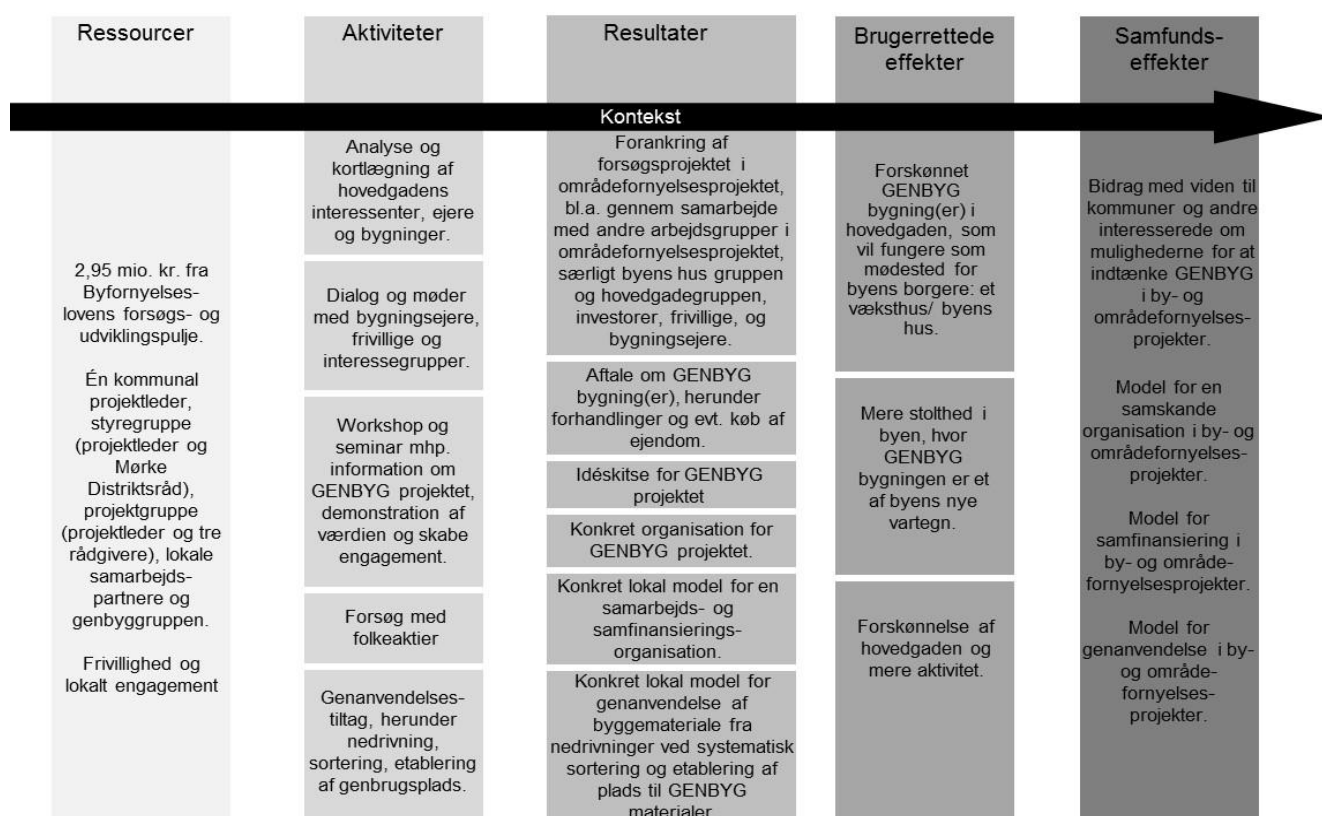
Ressourcer

2,95 mio. kr. fra Byfornyelseslovens forsøgs- og udviklingspulje.

Én kommunal projektleder, styregruppe (projektleder og Mørke Distriktsråd), projektgruppe (projektleder og tre rådgivere), lokale samarbejdspartnere og genbyggruppen.

Frivillighed og lokalt engagement

Aktiviteter

Analyse og kortlægning af hovedgadens interessenter, ejere og bygninger.

Dialog og møder med bygningsejere, frivillige og interessegrupper.

Workshop og seminar mhp. information om GENBYG projektet, demonstration af værdien og skabe engagement.

Forsøg med folkeaktier

Genanvendelsestiltag, herunder nedrivning, sortering, etablering af genbrugsplads.

Resultater

Kontekst

Forankring af forsøgsprojektet i områdefornyelsesprojektet, bl.a. gennem samarbejde med andre arbejdsgrupper i områdefornyelsesprojektet, særligt byens hus gruppen og hovedgadegruppen, investorer, frivillige, og bygningsejere.

Aftale om GENBYG bygning(er), herunder forhandlinger og evt. køb af ejendom.

Idéskitse for GENBYG projektet

Konkret organisation for GENBYG projektet.

Konkret lokal model for en samarbejds- og samfinansieringsorganisation.

Konkret lokal model for genanvendelse af byggemateriale fra nedrivninger ved systematisk sortering og etablering af plads til GENBYG materialer.

Brugerrettede effekter

Forskønnet GENBYG bygning(er) i hovedgaden, som vil fungere som mødested for byens borgere: et væksthus/ byens hus.

Mere stolthed i byen, hvor GENBYG bygningen er et af byens nye vartegn.

Forskønnelse af hovedgaden og mere aktivitet.

Samfundseffekter

Bidrag med viden til kommuner og andre interesserede om mulighederne for at indtænke GENBYG i by- og områdefornyelsesprojekter.

Model for en samskande organisation i by- og områdefornyelsesprojekter.

Model for samfinansiering i by- og områdefornyelsesprojekter.

Model for genanvendelse i by- og områdefornyelsesprojekter.